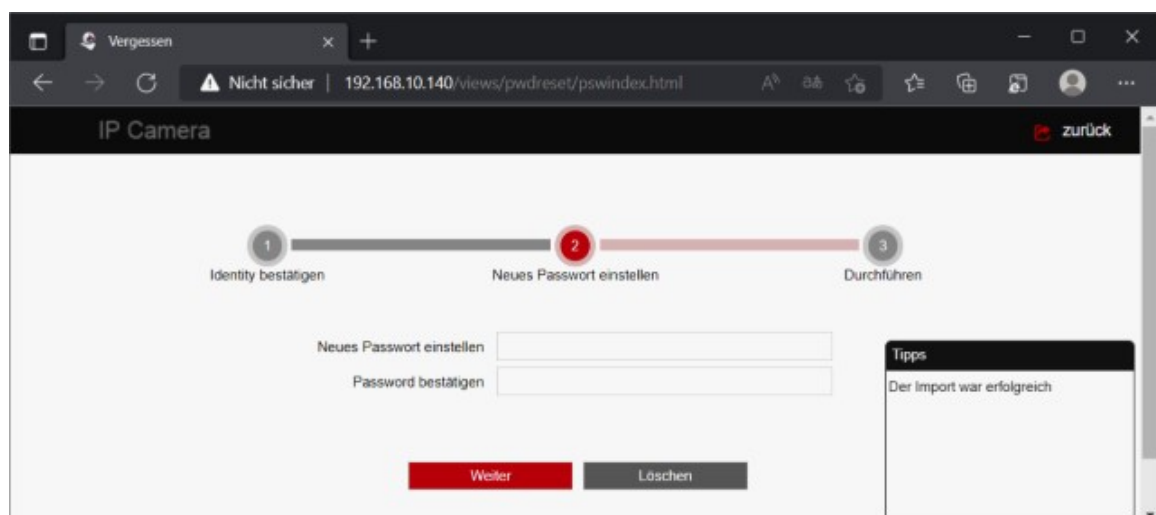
Vergessen

Nicht sicher | 192.168.10.140/views/pwdreset/pswindex.html

IP Camera

zurück

1
Identity bestätigen

2
Neues Passwort einstellen

3
Durchführen

Neues Passwort einstellen

Password bestätigen

Tipps

Der Import war erfolgreich

Weiter

Löschen